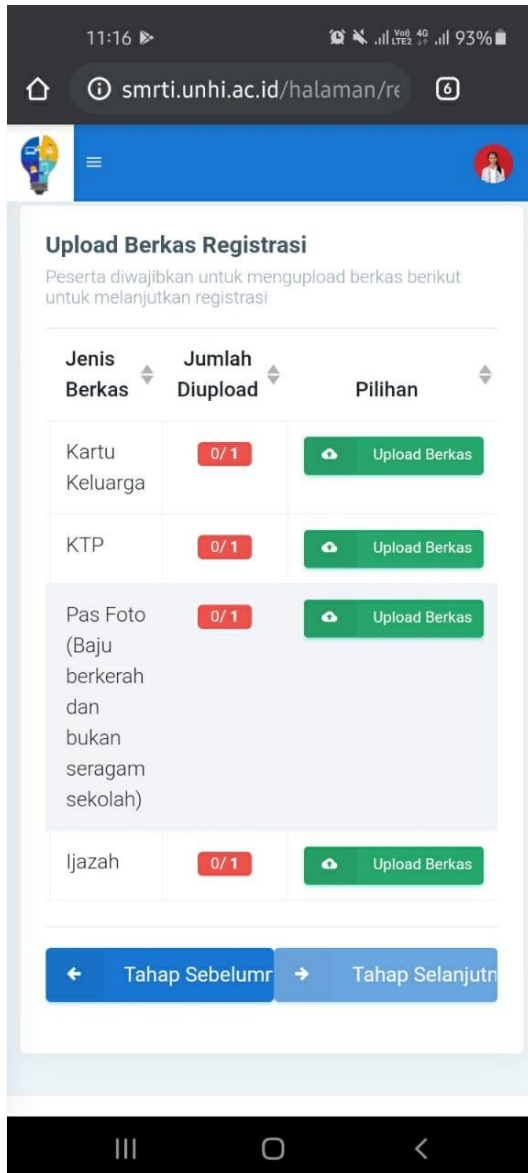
11:16 ▸ 93%

smrti.unhi.ac.id/halaman/re 6

≡

Upload Berkas Registrasi

Peserta diwajibkan untuk mengupload berkas berikut untuk melanjutkan registrasi

| Jenis Berkas | Jumlah Diupload | Pilihan |
|---|---|---|
| Kartu Keluarga | 0/1 | Upload Berkas |
| KTP | 0/1 | Upload Berkas |
| Pas Foto (Baju berkerah dan bukan seragam sekolah) | 0/1 | Upload Berkas |
| Ijazah | 0/1 | Upload Berkas |

← Tahap Sebelumr → Tahap Selanjutn